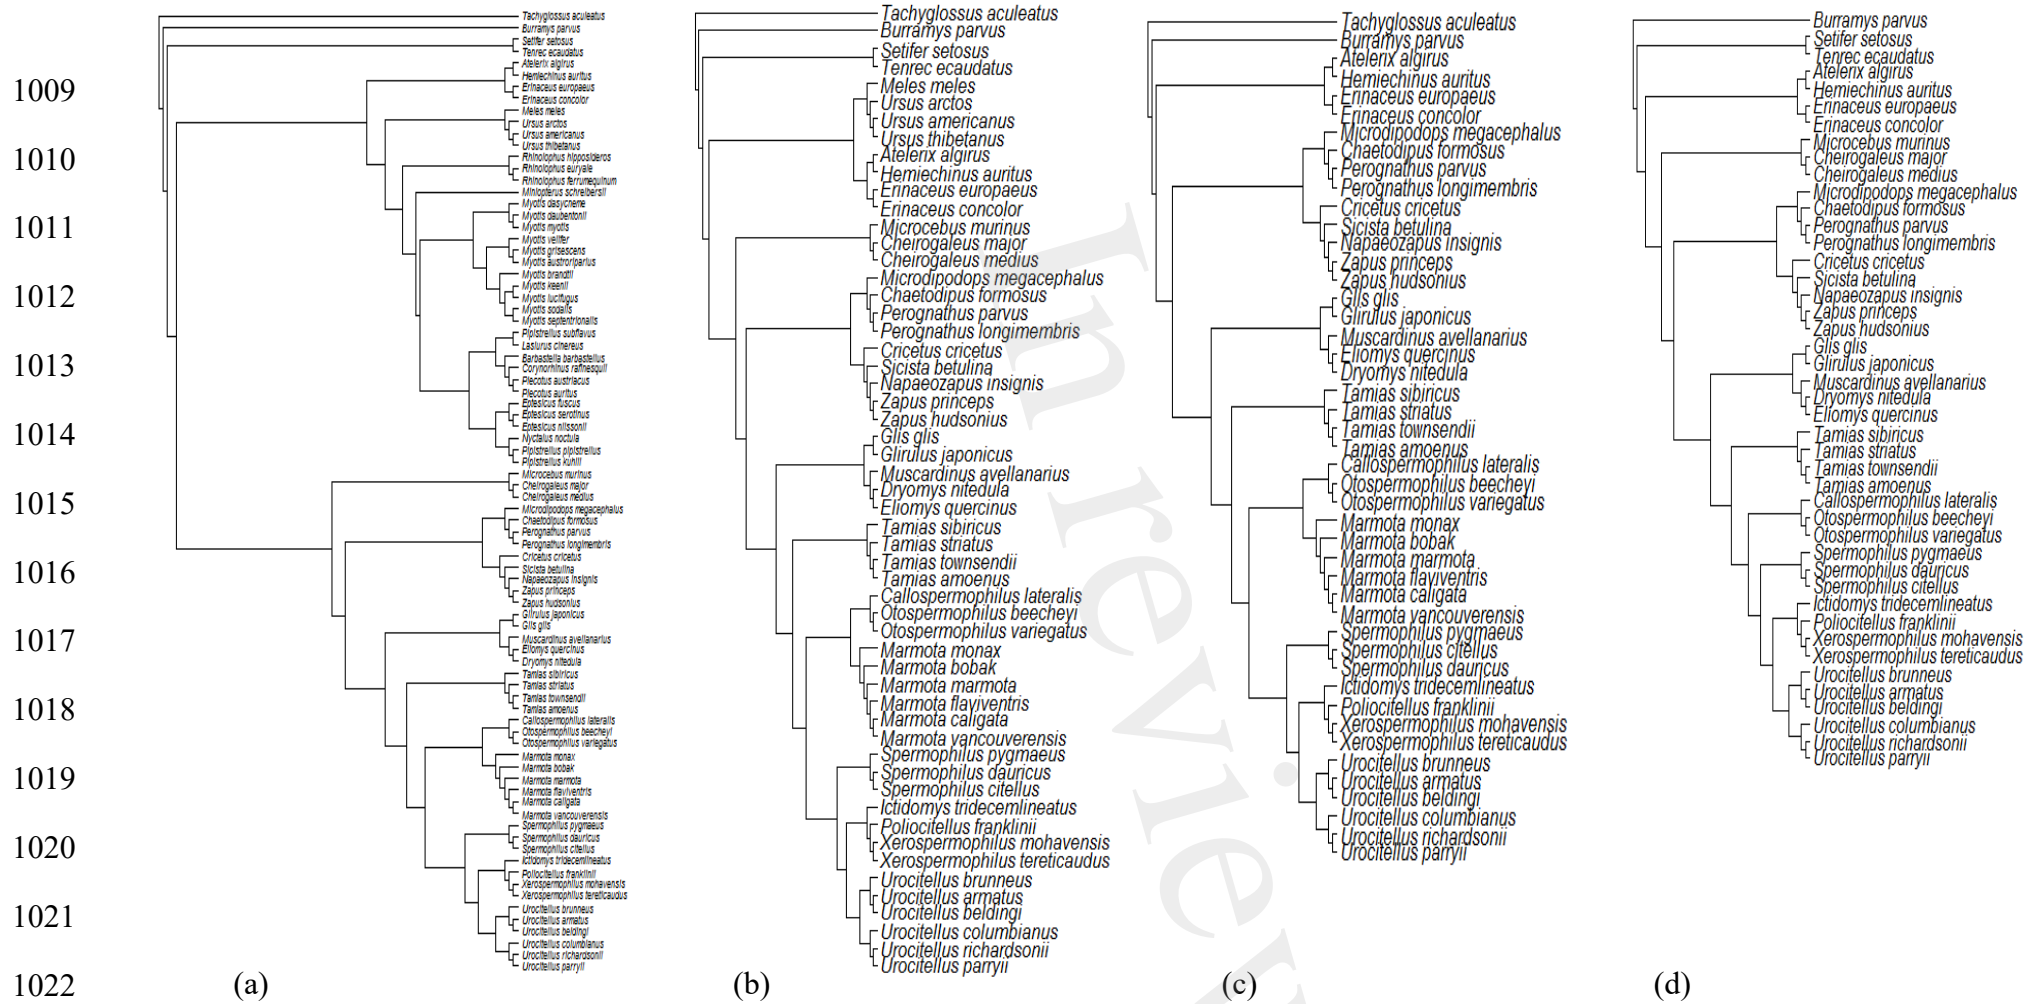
1009
1010
1011
1012
1013
1014
1015
1016
1017
1018
1019
1020
1021
1022

Tachyglossus aculeatus
Burramys parvus
Setifer setosus
Tenrec ecaudatus
Atelerix algirus
Hemiechinus auritus
Erinaceus europaeus
Erinaceus concolor
Meles meles
Ursus arctos
Ursus americanus
Ursus thibetanus
Rhinolophus hipposideros
Rhinolophus euryale
Rhinolophus ferrumequinum
Miniopterus schreibersii
Myotis dasycneme
Myotis daubentonii
Myotis myotis
Myotis velifer
Myotis grisescens
Myotis austroriparius
Myotis brandtii
Myotis keenii
Myotis lucifugus
Myotis sodalis
Myotis septentrionalis
Pipistrellus subflavus
Lasiurus cinereus
Barbastella barbastellus
Corynorhinus rafinesquii
Plecotus austriacus
Plecotus auritus
Eptesicus fuscus
Eptesicus serotinus
Eptesicus nilssonii
Nyctalus noctula
Pipistrellus pipistrellus
Pipistrellus kuhlii
Microcebus murinus
Cheirogaleus major
Cheirogaleus medius
Microdipodops megacephalus
Chaetodipus formosus
Perognathus parvus
Perognathus longimembris
Cricetus cricetus
Sicista betulina
Napaeozapus insignis
Zapus princeps
Zapus hudsonius
Glirulus japonicus
Glis glis
Muscardinus avellanarius
Eliomys quercinus
Dryomys nitedula
Tamias sibiricus
Tamias striatus
Tamias townsendii
Tamias amoenus
Callospermophilus lateralis
Otospermophilus beecheyi
Otospermophilus variegatus
Marmota monax
Marmota bobak
Marmota marmota
Marmota flaviventris
Marmota caligata
Marmota vancouverensis
Spermophilus pygmaeus
Spermophilus dauricus
Spermophilus citellus
Ictidomys tridecemlineatus
Poliocitellus franklinii
Xerospermophilus mohavensis
Xerospermophilus tereticaudus
Urocitellus brunneus
Urocitellus armatus
Urocitellus beldingi
Urocitellus columbianus
Urocitellus richardsonii
Urocitellus parryii
(a)

Tachyglossus aculeatus
Burramys parvus
Setifer setosus
Tenrec ecaudatus
Meles meles
Ursus arctos
Ursus americanus
Ursus thibetanus
Atelerix algirus
Hemiechinus auritus
Erinaceus europaeus
Erinaceus concolor
Microcebus murinus
Cheirogaleus major
Cheirogaleus medius
Microdipodops megacephalus
Chaetodipus formosus
Perognathus parvus
Perognathus longimembris
Cricetus cricetus
Sicista betulina
Napaeozapus insignis
Zapus princeps
Zapus hudsonius
Glis glis
Glirulus japonicus
Muscardinus avellanarius
Dryomys nitedula
Eliomys quercinus
Tamias sibiricus
Tamias striatus
Tamias townsendii
Tamias amoenus
Callospermophilus lateralis
Otospermophilus beecheyi
Otospermophilus variegatus
Marmota monax
Marmota bobak
Marmota marmota
Marmota flaviventris
Marmota caligata
Marmota vancouverensis
Spermophilus pygmaeus
Spermophilus dauricus
Spermophilus citellus
Ictidomys tridecemlineatus
Poliocitellus franklinii
Xerospermophilus mohavensis
Xerospermophilus tereticaudus
Urocitellus brunneus
Urocitellus armatus
Urocitellus beldingi
Urocitellus columbianus
Urocitellus richardsonii
Urocitellus parryii
(b)

Tachyglossus aculeatus
Burramys parvus
Atelerix algirus
Hemiechinus auritus
Erinaceus europaeus
Erinaceus concolor
Microdipodops megacephalus
Chaetodipus formosus
Perognathus parvus
Perognathus longimembris
Cricetus cricetus
Sicista betulina
Napaeozapus insignis
Zapus princeps
Zapus hudsonius
Glis glis
Glirulus japonicus
Muscardinus avellanarius
Eliomys quercinus
Dryomys nitedula
Tamias sibiricus
Tamias striatus
Tamias townsendii
Tamias amoenus
Callospermophilus lateralis
Otospermophilus beecheyi
Otospermophilus variegatus
Marmota monax
Marmota bobak
Marmota marmota
Marmota flaviventris
Marmota caligata
Marmota vancouverensis
Spermophilus pygmaeus
Spermophilus citellus
Spermophilus dauricus
Ictidomys tridecemlineatus
Poliocitellus franklinii
Xerospermophilus mohavensis
Xerospermophilus tereticaudus
Urocitellus brunneus
Urocitellus armatus
Urocitellus beldingi
Urocitellus columbianus
Urocitellus richardsonii
Urocitellus parryii
(c)

Burramys parvus
Setifer setosus
Tenrec ecaudatus
Atelerix algirus
Hemiechinus auritus
Erinaceus europaeus
Erinaceus concolor
Microcebus murinus
Cheirogaleus major
Cheirogaleus medius
Microdipodops megacephalus
Chaetodipus formosus
Perognathus parvus
Perognathus longimembris
Cricetus cricetus
Sicista betulina
Napaeozapus insignis
Zapus princeps
Zapus hudsonius
Glis glis
Glirulus japonicus
Muscardinus avellanarius
Dryomys nitedula
Eliomys quercinus
Tamias sibiricus
Tamias striatus
Tamias townsendii
Tamias amoenus
Callospermophilus lateralis
Otospermophilus beecheyi
Otospermophilus variegatus
Spermophilus pygmaeus
Spermophilus dauricus
Spermophilus citellus
Ictidomys tridecemlineatus
Poliocitellus franklinii
Xerospermophilus mohavensis
Xerospermophilus tereticaudus
Urocitellus brunneus
Urocitellus armatus
Urocitellus beldingi
Urocitellus columbianus
Urocitellus richardsonii
Urocitellus parryii
(d)

In review